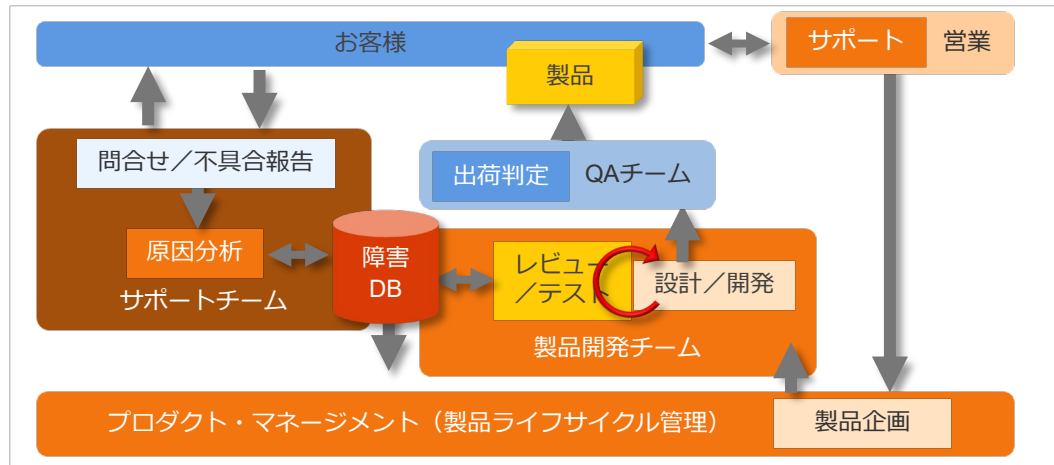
お客様

サポート

営業

製品

問合せ／不具合報告

出荷判定

QAチーム

原因分析

障害DB

レビュー／テスト

設計／開発

サポートチーム

製品開発チーム

プロダクト・マネージメント（製品ライフサイクル管理）

製品企画